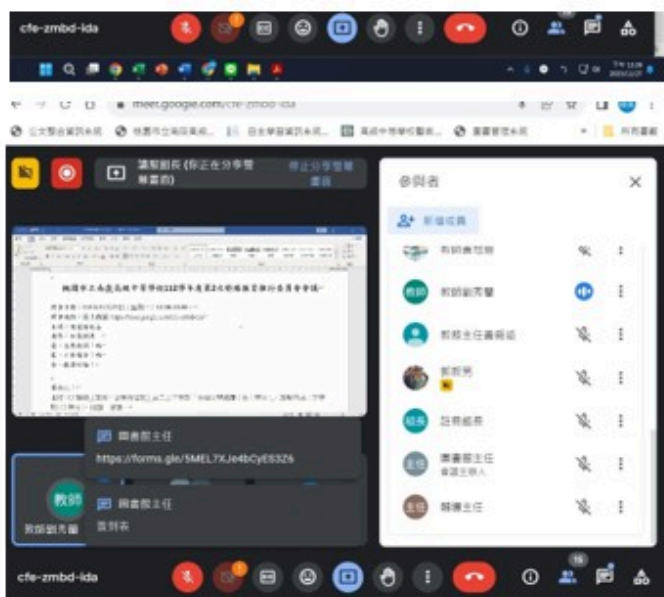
cfe-zmbd-ida

meet.google.com/cfe-zmbd-ida

讓貓館長 (你正在分享螢幕畫面)

停止分享螢幕畫面

參與者

新增成員

教師會理事

教師劉秀慧

教務主任黃楠祐

教師

組長

註冊組長

圖書館主任

會議主持人

輔導主任

桃園市立南崁高級中等學校112學年度第2次課程發展委員會會議

圖書館主任

https://forms.gle/5MEL7XJe4bCyES3Z6

圖書館主任

簽到表

教師

教師劉秀慧

cfe-zmbd-ida